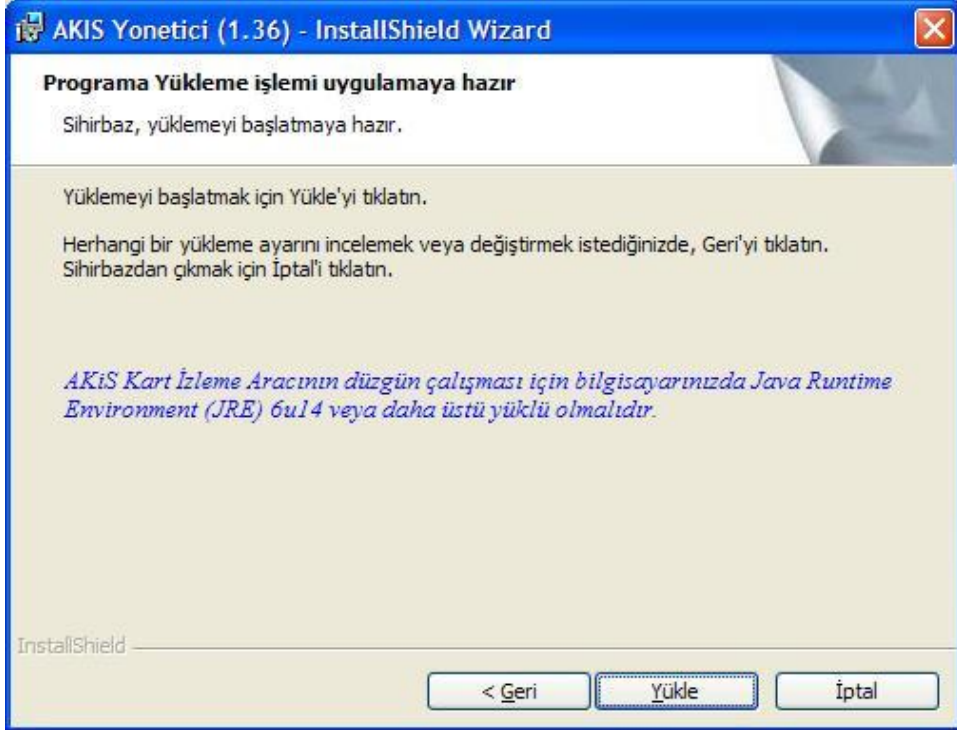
AKIS Yonetici (1.36) - InstallShield Wizard

Programa Yükleme işlemi uygulamaya hazır

Sihirbaz, yüklemeyi başlatmaya hazır.

Yüklemeyi başlatmak için Yükle'yi tıklatın.

Herhangi bir yükleme ayarını incelemek veya değiştirmek istediğinizde, Geri'yi tıklatın. Sihirbazdan çıkmak için İptal'i tıklatın.

AKiS Kart İzleme Aracının düzgün çalışması için bilgisayarınızda Java Runtime Environment (JRE) 6u14 veya daha üstü yüklü olmalıdır.

InstallShield

< Geri

Yükle

İptal